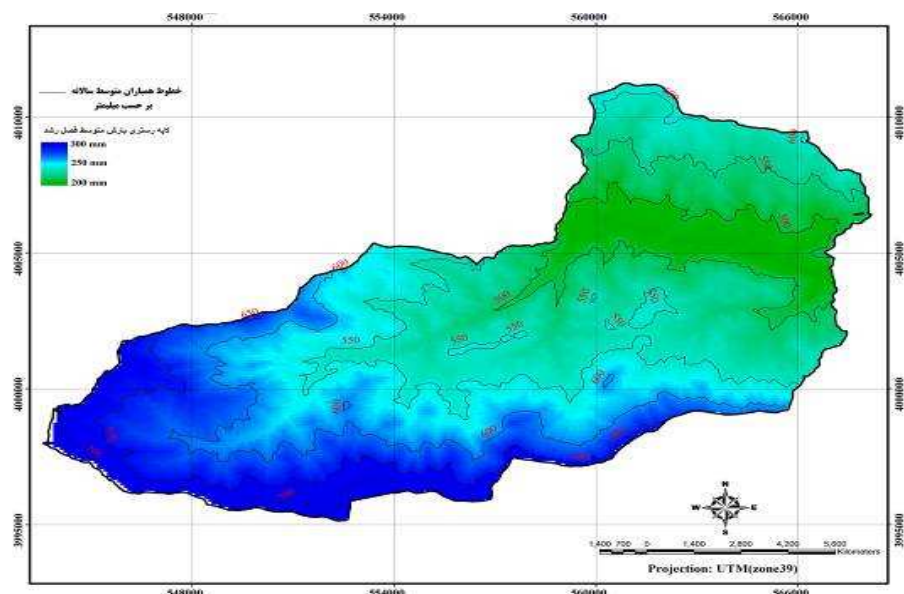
548000
554000
560000
566000

4010000
4005000
4000000
3995000

خطوط همباران متوسط سالانه
بر حسب میلیمتر

لایه رستری بارش متوسط فصل رشد
300 mm
250 mm
200 mm

550
550
550
550
550
500
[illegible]
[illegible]

N
W
E
S

1,400 700 0 1,400 2,800 4,200 5,600
Kilometers

Projection: UTM(zone39)

548000
554000
560000
566000

4010000
4005000
4000000
3995000